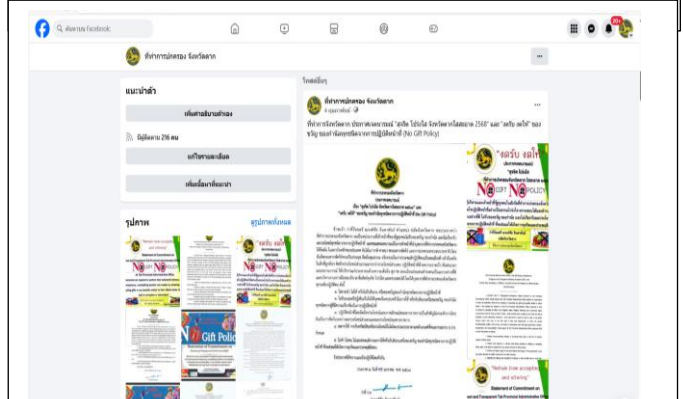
ค้นหาบน Facebook

ที่ทำการปกครอง จังหวัดตาก

แนะนำตัว

เพิ่มคำอธิบายตัวเอง

มีผู้ติดตาม 296 คน

แก้ไขรายละเอียด

เพิ่มเนื้อหาเด่น

รูปภาพ

ดูรูปภาพทั้งหมด

โพสต์อื่นๆ

ที่ทำการปกครอง จังหวัดตาก

ที่ทำการปกครองจังหวัดตาก ประกาศเจตนารมณ์ "สะอาด โปร่งใส จังหวัดตากไร้ทุจริต 2568" และ "งดรับ งดให้" ของขวัญ ของกำนัลทุกชนิดจากการปฏิบัติหน้าที่ (No Gift Policy)

"งดรับ งดให้"

NO GIFT POLICY

No Gift Policy

"Refrain from accepting and offering"

Statement of Commitment on